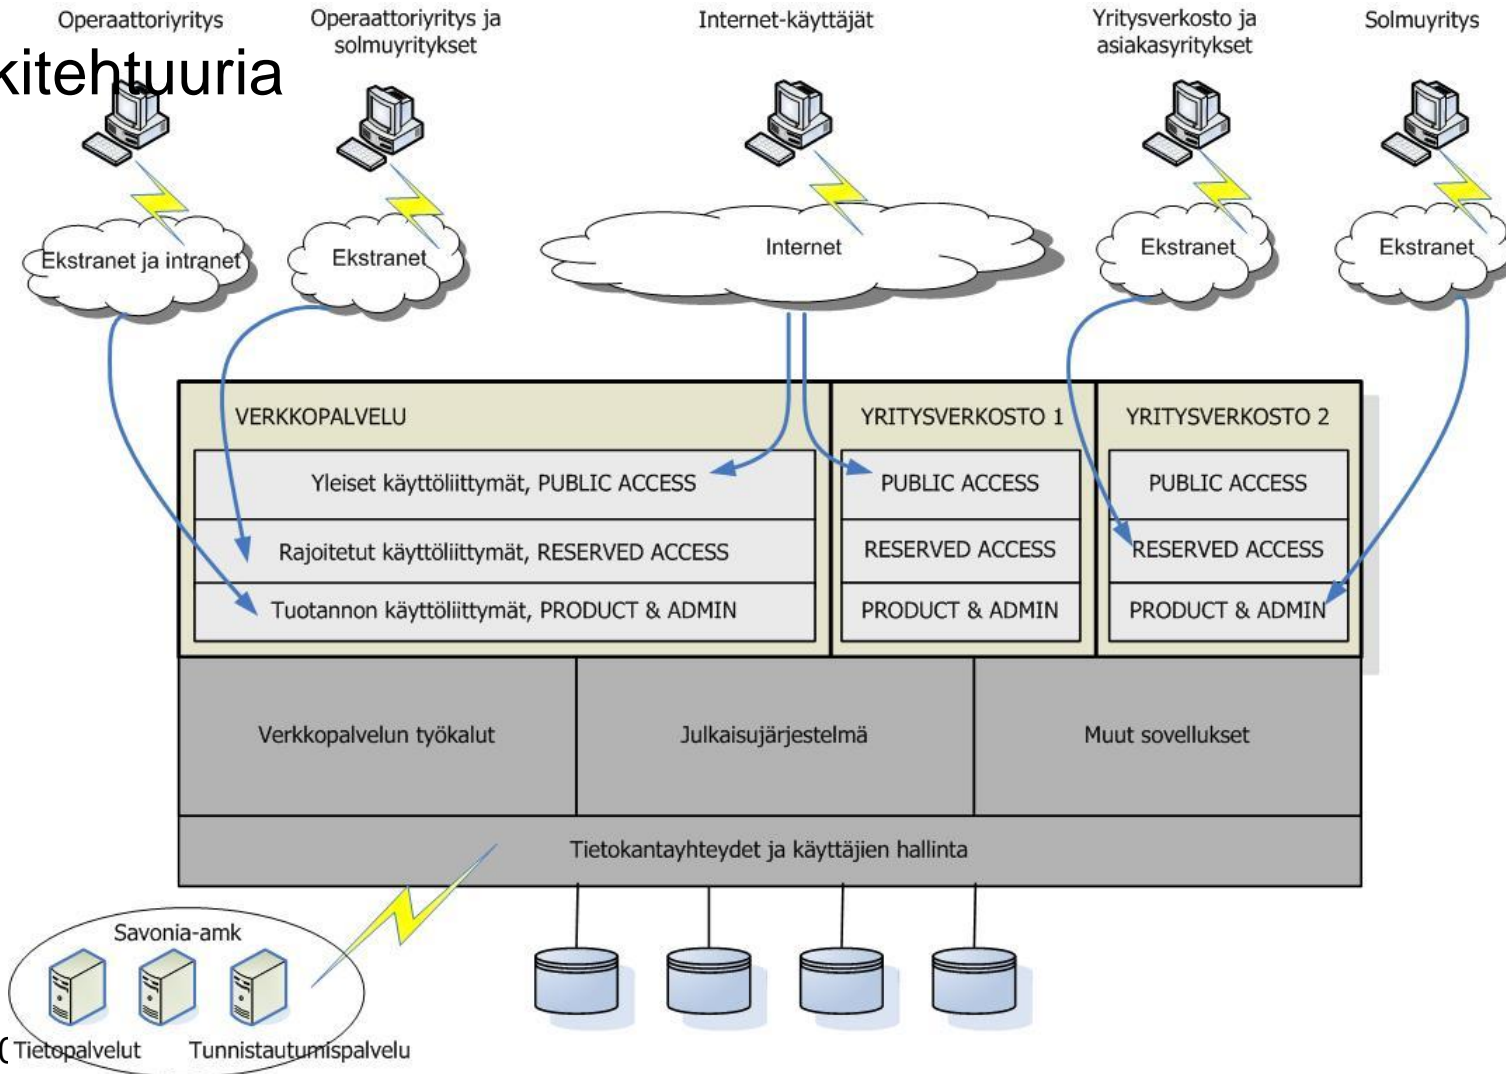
kitehtuuria

Operaattoriyritys

Operaattoriyritys ja solmuyritykset

Internet-käyttäjät

Yritysverkosto ja asiakasyritykset

Solmuyritys

Ekstranet ja intranet

Ekstranet

Internet

Ekstranet

Ekstranet

VERKKOPALVELU

Yleiset käyttöliittymät, PUBLIC ACCESS

Rajoitetut käyttöliittymät, RESERVED ACCESS

Tuotannon käyttöliittymät, PRODUCT & ADMIN

YRITYSVERKOSTO 1

PUBLIC ACCESS

RESERVED ACCESS

PRODUCT & ADMIN

YRITYSVERKOSTO 2

PUBLIC ACCESS

RESERVED ACCESS

PRODUCT & ADMIN

Verkkopalvelun työkalut

Julkaisujärjestelmä

Muut sovellukset

Tietokantayhteydet ja käyttäjien hallinta

Savonia-amk

(Tietopalvelut

Tunnistautumispalvelu